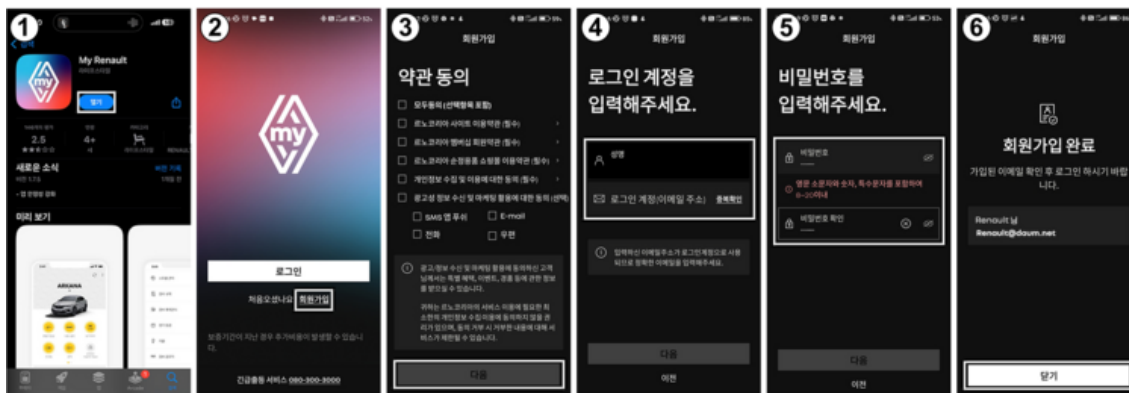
1

My Renault

열기

2.5

4+

새로운 소식

미리 보기

ARKANA

2

my

로그인

처음오셨나요 회원가입

보증기간이 지난 경우 추가비용이 발생할 수 있습니다.

긴급출동 서비스 080-300-3000

3

회원가입

약관 동의

모두동의 (선택항목 포함)

르노코리아 사이트 이용약관 (필수)

르노코리아 멤버십 회원약관 (필수)

르노코리아 순정용품 쇼핑몰 이용약관 (필수)

개인정보 수집 및 이용에 대한 동의 (필수)

광고성 정보 수신 및 마케팅 활용에 대한 동의 (선택)

SMS 앱 푸쉬

E-mail

전화

우편

광고성 정보 수신 및 마케팅 활용에 동의하신 고객님께서는 특별 혜택, 이벤트, 경품 등에 관한 정보를 받으실 수 있습니다.

귀하는 르노코리아의 서비스 이용에 필요한 최소한의 개인정보 수집 이용에 동의하지 않을 권리가 있으며, 동의 거부 시 거부한 내용에 대해 서비스가 제한될 수 있습니다.

다음

4

회원가입

로그인 계정을 입력해주세요.

성명

로그인 계정(이메일 주소) 중복확인

입력하신 이메일주소가 로그인계정으로 사용되므로 정확한 이메일을 입력해주세요.

다음

이전

5

회원가입

비밀번호를 입력해주세요.

비밀번호

영문 소문자와 숫자, 특수문자를 포함하여 8~20이내

비밀번호 확인

다음

이전

6

회원가입

회원가입 완료

가입된 이메일 확인 후 로그인 하시기 바랍니다.

Renault 님

Renault@daum.net

닫기